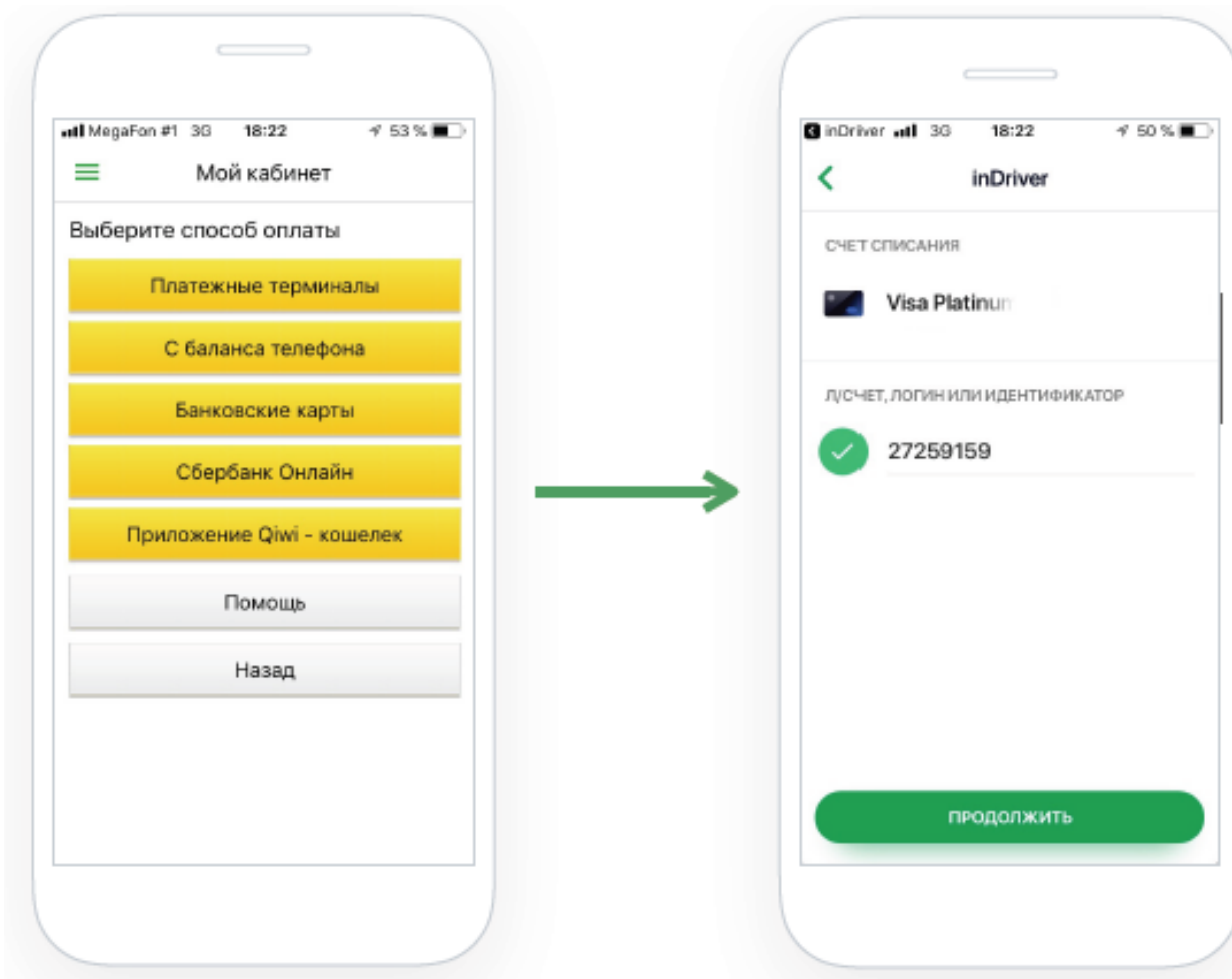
MegaFon #1 3G 18:22 53 %

Мой кабинет

Выберите способ оплаты

Платежные терминалы

С баланса телефона

Банковские карты

Сбербанк Онлайн

Приложение Qiwi - кошелек

Помощь

Назад

inDriver 3G 18:22 50 %

inDriver

СЧЕТ СПИСАНИЯ

Visa Platinum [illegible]

Л/СЧЕТ, ЛОГИН ИЛИ ИДЕНТИФИКАТОР

27259159

ПРОДОЛЖИТЬ